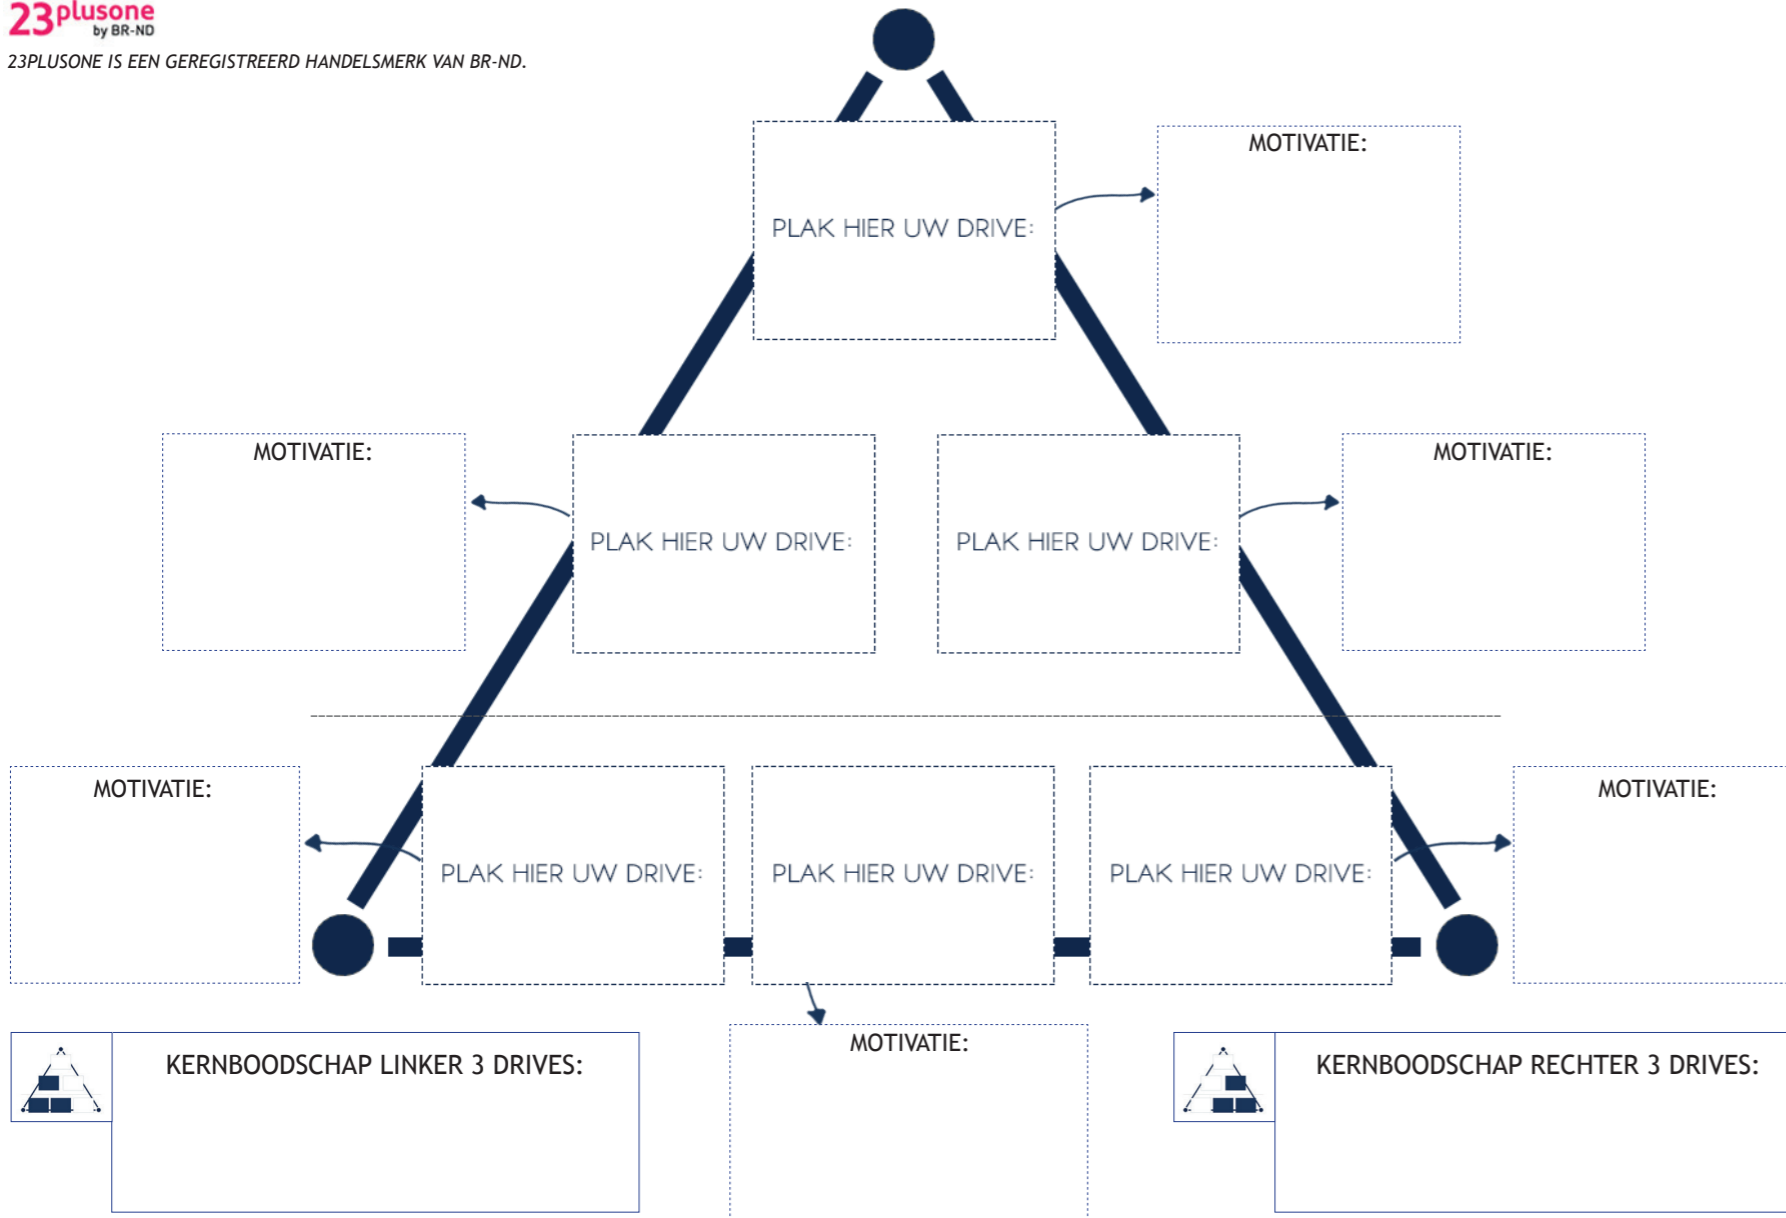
23plusone by BR-ND
23PLUSONE IS EEN GEREGISTREERD HANDELSMERK VAN BR-ND.

PLAK HIER UW DRIVE:

MOTIVATIE:

MOTIVATIE:

PLAK HIER UW DRIVE:

PLAK HIER UW DRIVE:

MOTIVATIE:

MOTIVATIE:

PLAK HIER UW DRIVE:

PLAK HIER UW DRIVE:

PLAK HIER UW DRIVE:

MOTIVATIE:

KERNBOODSCHAP LINKER 3 DRIVES:

MOTIVATIE:

KERNBOODSCHAP RECHTER 3 DRIVES: